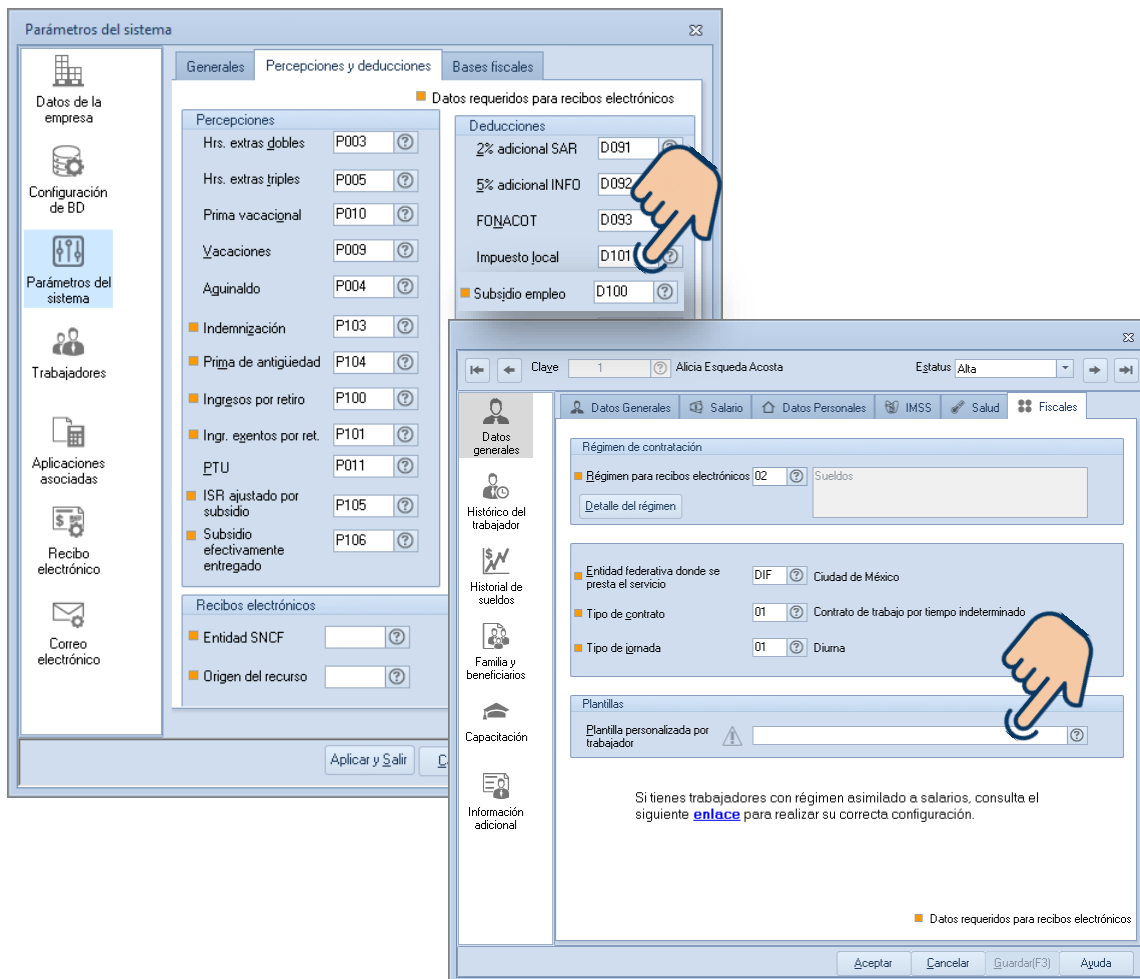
Parámetros del sistema

Datos de la empresa
Configuración de BD
Parámetros del sistema
Trabajadores
Aplicaciones asociadas
Recibo electrónico
Correo electrónico

Generales | Percepciones y deducciones | Bases fiscales

Datos requeridos para recibos electrónicos

Percepciones
Hrs. extras dobles P003
Hrs. extras triples P005
Prima vacacional P010
Vacaciones P009
Aguinaldo P004
Indemnización P103
Prima de antigüedad P104
Ingresos por retiro P100
Ingr. exentos por ret. P101
PTU P011
ISR ajustado por subsidio P105
Subsidio efectivamente entregado P106

Deducciones
2% adicional SAR D091
5% adicional INFO D092
FONACOT D093
Impuesto local D101
Subsidio empleo D100

Recibos electrónicos
Entidad SNCF
Origen del recurso

Aplicar y Salir
C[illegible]

Clave 1 Alicia Esqueda Acosta
Estatus Alta

Datos generales
Histórico del trabajador
Historial de sueldos
Familia y beneficiarios
Capacitación
Información adicional

Datos Generales | Salario | Datos Personales | IMSS | Salud | Fiscales

Régimen de contratación
Régimen para recibos electrónicos 02 Sueldos
Detalle del régimen

Entidad federativa donde se presta el servicio DIF Ciudad de México
Tipo de contrato 01 Contrato de trabajo por tiempo indeterminado
Tipo de jornada 01 Diurna

Plantillas
Plantilla personalizada por trabajador

Si tienes trabajadores con régimen asimilado a salarios, consulta el siguiente enlace para realizar su correcta configuración.

Datos requeridos para recibos electrónicos

Aceptar
Cancelar
Guardar(F3)
Ayuda